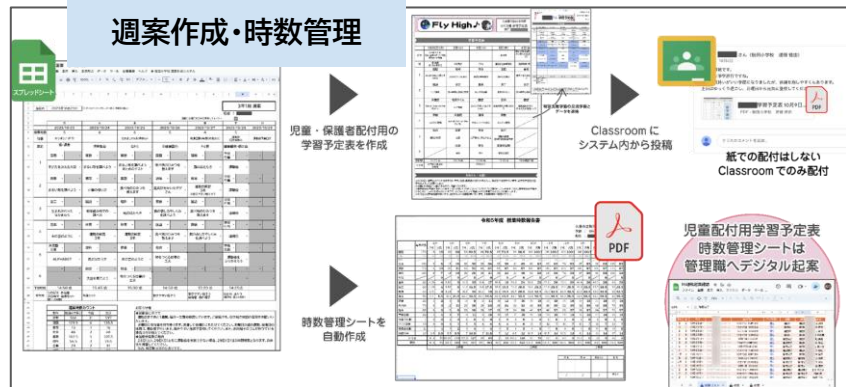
週案作成・時数管理

スプレッドシート

児童・保護者配付用の学習予定表を作成

Fly High♪

Classroom にシステム内から投稿

PDF

紙での配付はしない Classroomでのみ配付

時数管理シートを自動作成

令和5年度 授業時数報告書

PDF

児童配付用学習予定表 時数管理シートは 管理職へデジタル起案